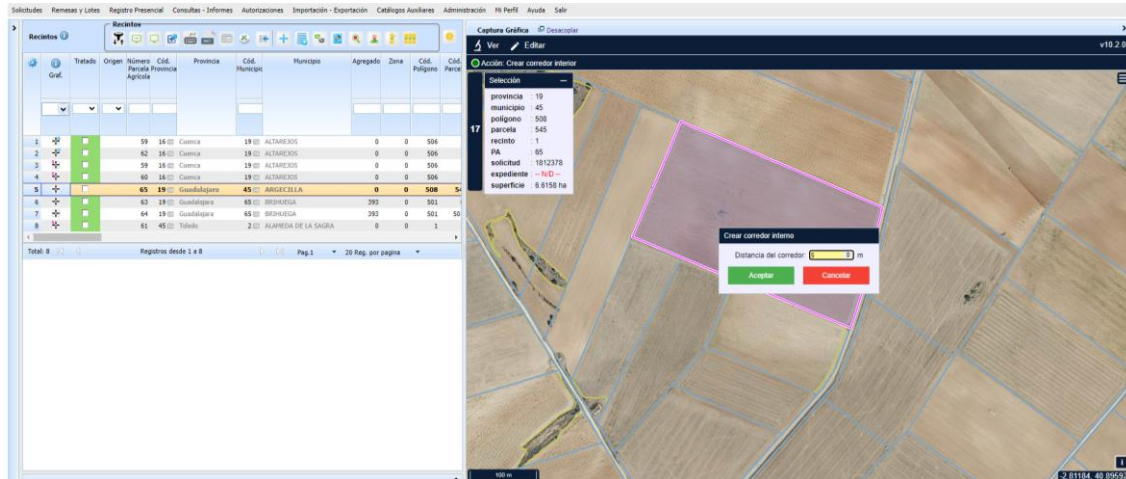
Solicitudes Remesas y Lotes Registro Presencial Consultas - Informes Autorizaciones Importación - Exportación Catálogos Auxiliares Administración Mi Perfil Ayuda Salir

Recintos

Recintos

Captura Gráfica Desacoplar

Ver Editar v10.2.0

Acción: Crear corredor interior

| | Graf. | Tratado | Origen | Número Parcela Agrícola | Cód. Provincia | Provincia | Cód. Municipio | Municipio | Agregado | Zona | Cód. Polígono | Cód. Parce |
|---|---|---|---|---|---|---|---|---|---|---|---|---|
| 1 | | | | 59 | 16 | Cuenca | 19 | ALTAREJOS | 0 | 0 | 506 | |
| 2 | | | | 62 | 16 | Cuenca | 19 | ALTAREJOS | 0 | 0 | 506 | |
| 3 | | | | 59 | 16 | Cuenca | 19 | ALTAREJOS | 0 | 0 | 506 | |
| 4 | | | | 60 | 16 | Cuenca | 19 | ALTAREJOS | 0 | 0 | 506 | |
| 5 | | | | 65 | 19 | Guadalajara | 45 | ARGECILLA | 0 | 0 | 508 | 54 |
| 6 | | | | 63 | 19 | Guadalajara | 65 | BRIHUEGA | 393 | 0 | 501 | |
| 7 | | | | 64 | 19 | Guadalajara | 65 | BRIHUEGA | 393 | 0 | 501 | 50 |
| 8 | | | | 61 | 45 | Toledo | 2 | ALAMEDA DE LA SAGRA | 0 | 0 | 1 | |

Total: 8 Registros desde 1 a 8 Pag.1 20 Reg. por pagina

Selección
provincia : 19
municipio : 45
polígono : 508
parcela : 545
recinto : 1
PA : 65
solicitud : 1812378
expediente : -- N/D --
superficie : 6.6158 ha

17

Crear corredor interno
Distancia del corredor: 5 m
Aceptar Cancelar

100 m

-2.81184, 40.8959